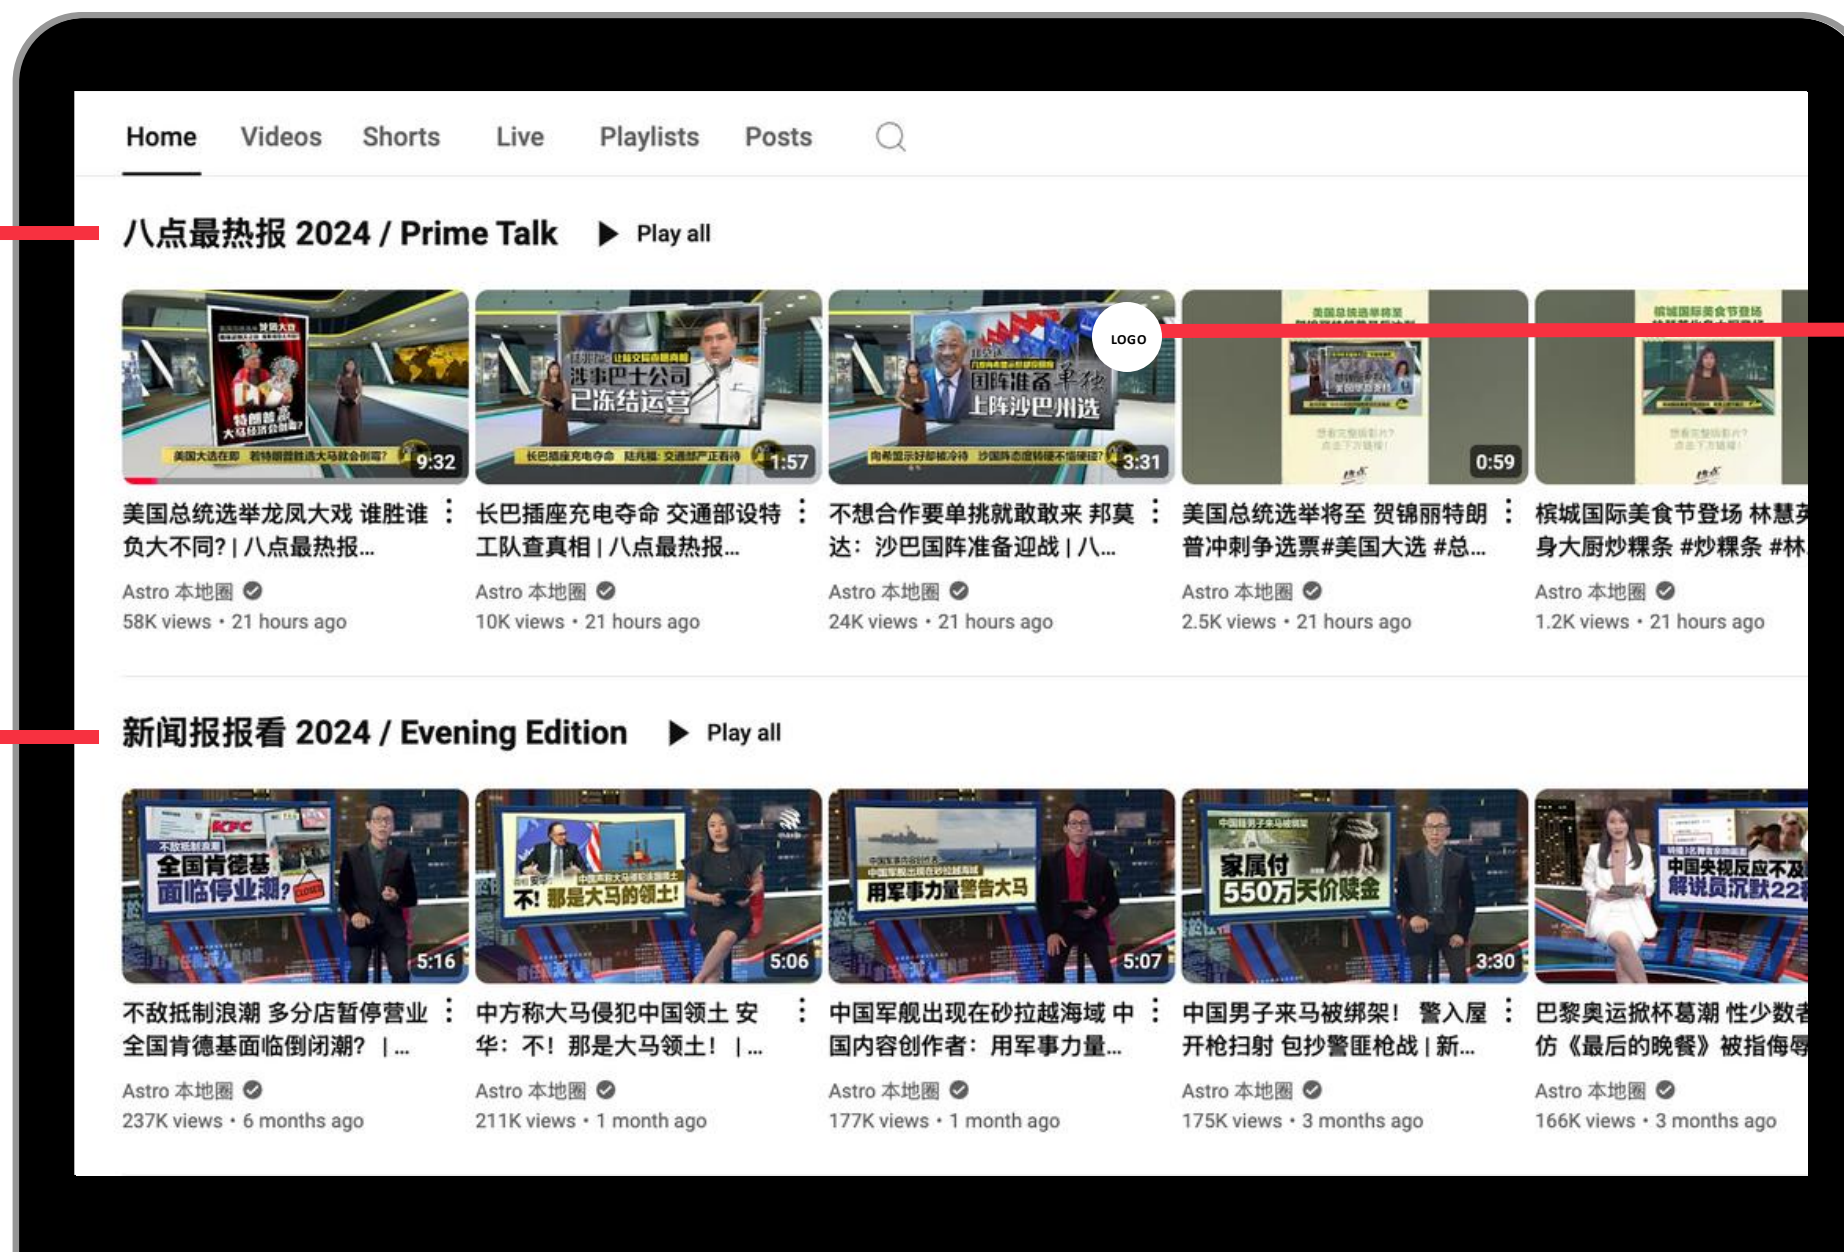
Home Videos Shorts Live Playlists Posts

八点最热报 2024 / Prime Talk ▶ Play all

LOGO

9:32
美国总统选举龙凤大戏 谁胜谁负大不同? | 八点最热报...
Astro 本地圈
58K views • 21 hours ago

涉事巴士公司已冻结运营
1:57
长巴插座充电夺命 交通部设特工队查真相 | 八点最热报...
Astro 本地圈
10K views • 21 hours ago

国阵准备单挑上阵沙巴州选
3:31
不想合作要单挑就敢敢来 邦莫达：沙巴国阵准备迎战 | 八...
Astro 本地圈
24K views • 21 hours ago

0:59
美国总统选举将至 贺锦丽特朗普冲刺争选票#美国大选 #总...
Astro 本地圈
2.5K views • 21 hours ago

槟城国际美食节登场 林慧英身大厨炒粿条 #炒粿条 #林
Astro 本地圈
1.2K views • 21 hours ago

新闻报报看 2024 / Evening Edition ▶ Play all

全国肯德基面临停业潮?
5:16
不敌抵制浪潮 多分店暂停营业 全国肯德基面临倒闭潮? | ...
Astro 本地圈
237K views • 6 months ago

不! 那是大马的领土!
5:06
中方称大马侵犯中国领土 安华：不！那是大马领土！ | ...
Astro 本地圈
211K views • 1 month ago

用军事力量警告大马
5:07
中国军舰出现在砂拉越海域 中国内容创作者：用军事力量...
Astro 本地圈
177K views • 1 month ago

家属付550万天价赎金
3:30
中国男子来马被绑架！ 警入屋开枪扫射 包抄警匪枪战 | 新...
Astro 本地圈
175K views • 3 months ago

中国央视反应不及 解说员沉默22
巴黎奥运掀杯葛潮 性少数者仿《最后的晚餐》被指侮辱
Astro 本地圈
166K views • 3 months ago